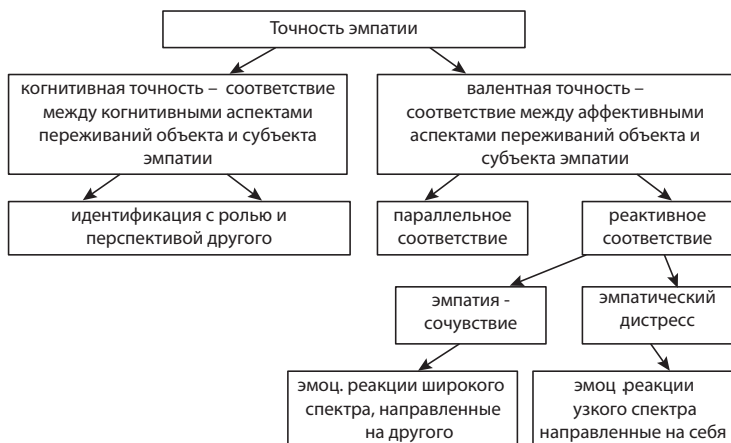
Точность эмпатии

когнитивная точность – соответствие между когнитивными аспектами переживаний объекта и субъекта эмпатии

валентная точность – соответствие между аффективными аспектами переживаний объекта и субъекта эмпатии

идентификация с ролью и перспективой другого

параллельное соответствие

реактивное соответствие

эмпатия - сочувствие

эмпатический дистресс

эмоц. реакции широкого спектра, направленные на другого

эмоц .реакции узкого спектра направленные на себя